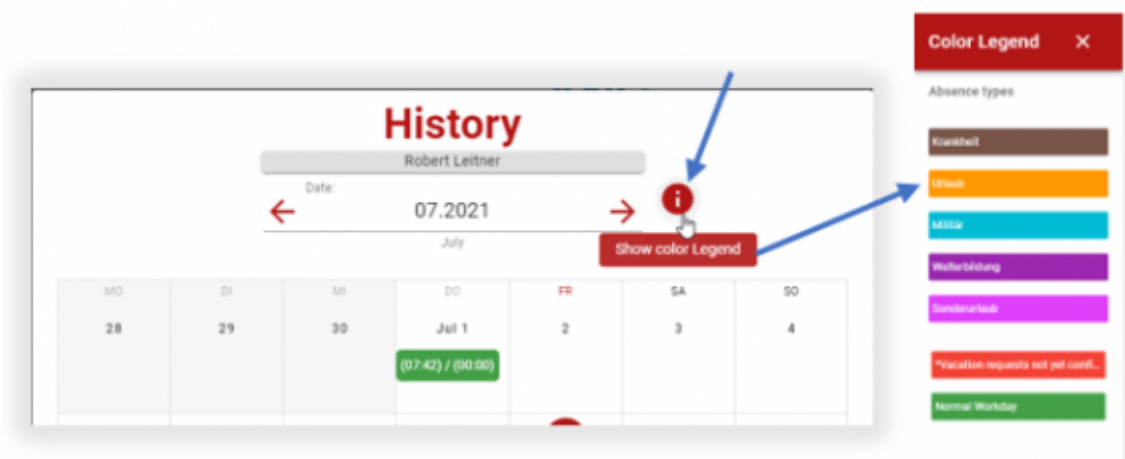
History

Robert Leitner

Date:

07.2021

July

Show color Legend

| MO | DI | MI | DO | FR | SA | SO |
|---|---|---|---|---|---|---|
| 28 | 29 | 30 | Jul 1 (07:42) / (00:00) | 2 | 3 | 4 |

Color Legend ✕

Absence types

Krankheit

Urlaub

Militär

Weiterbildung

Sonderurlaub

*Vacation requests not yet confi...

Normal Workday